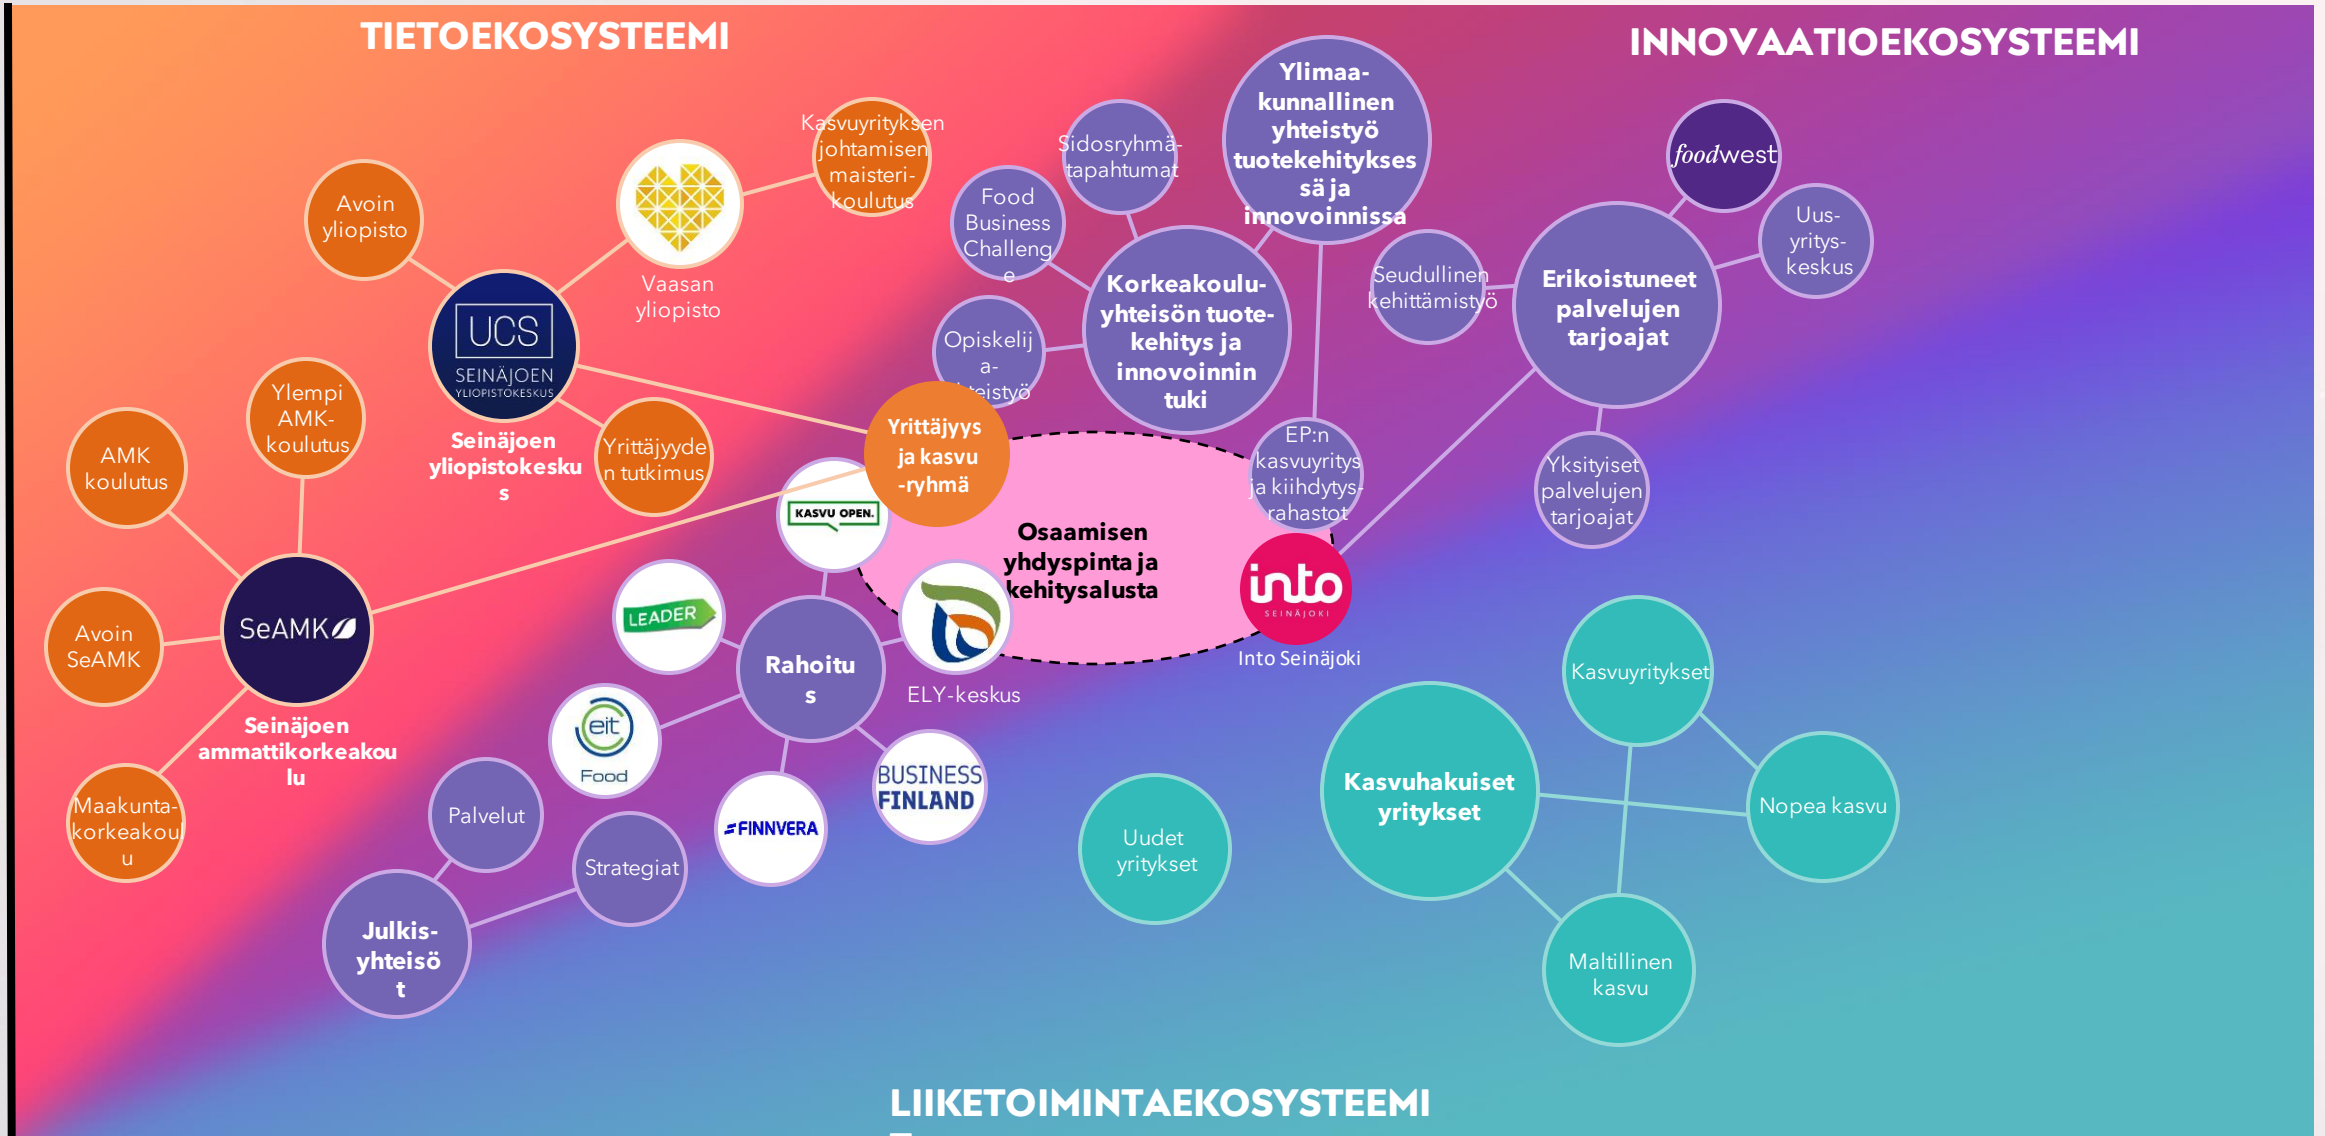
TIETOEKOSYSTEEMI

INNOVAATIOEKOSYSTEEMI

Kasvuyrityksen johtamisen maisterikoulutus

Vaasan yliopisto

Avoin yliopisto

UCS SEINÄJOEN YLIOPISTOKESKUS

Seinäjoen yliopistokeskus

Ylempi AMK-koulutus

AMK koulutus

Yrittäjyyden tutkimus

Yrittäjyys ja kasvu -ryhmä

SeAMK

Avoin SeAMK

Seinäjoen ammattikorkeakoulu

Maakuntakorkeakoulu

Sidosryhmätapahtumat

Food Business Challenge

Opiskelija-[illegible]eistyö

Ylimaakunnallinen yhteistyö tuotekehityksessä ja innovoinnissa

Korkeakouluyhteisön tuotekehitys ja innovoinnin tuki

Seudullinen kehittämistyö

foodwest

Uusyrityskeskus

Erikoistuneet palvelujen tarjoajat

Yksityiset palvelujen tarjoajat

EP:n kasvuyritysja kiihdytysrahastot

Osaamisen yhdyspinta ja kehitysalusta

KASVU OPEN.

into SEINÄJOKI

Into Seinäjoki

LEADER

Rahoitus

ELY-keskus

eit Food

BUSINESS FINLAND

FINNVERA

Palvelut

Strategiat

Julkisyhteisöt

Uudet yritykset

Kasvuyritykset

Kasvuhakuiset yritykset

Nopea kasvu

Maltillinen kasvu

LIIKETOIMINTAEKOSYSTEEMI